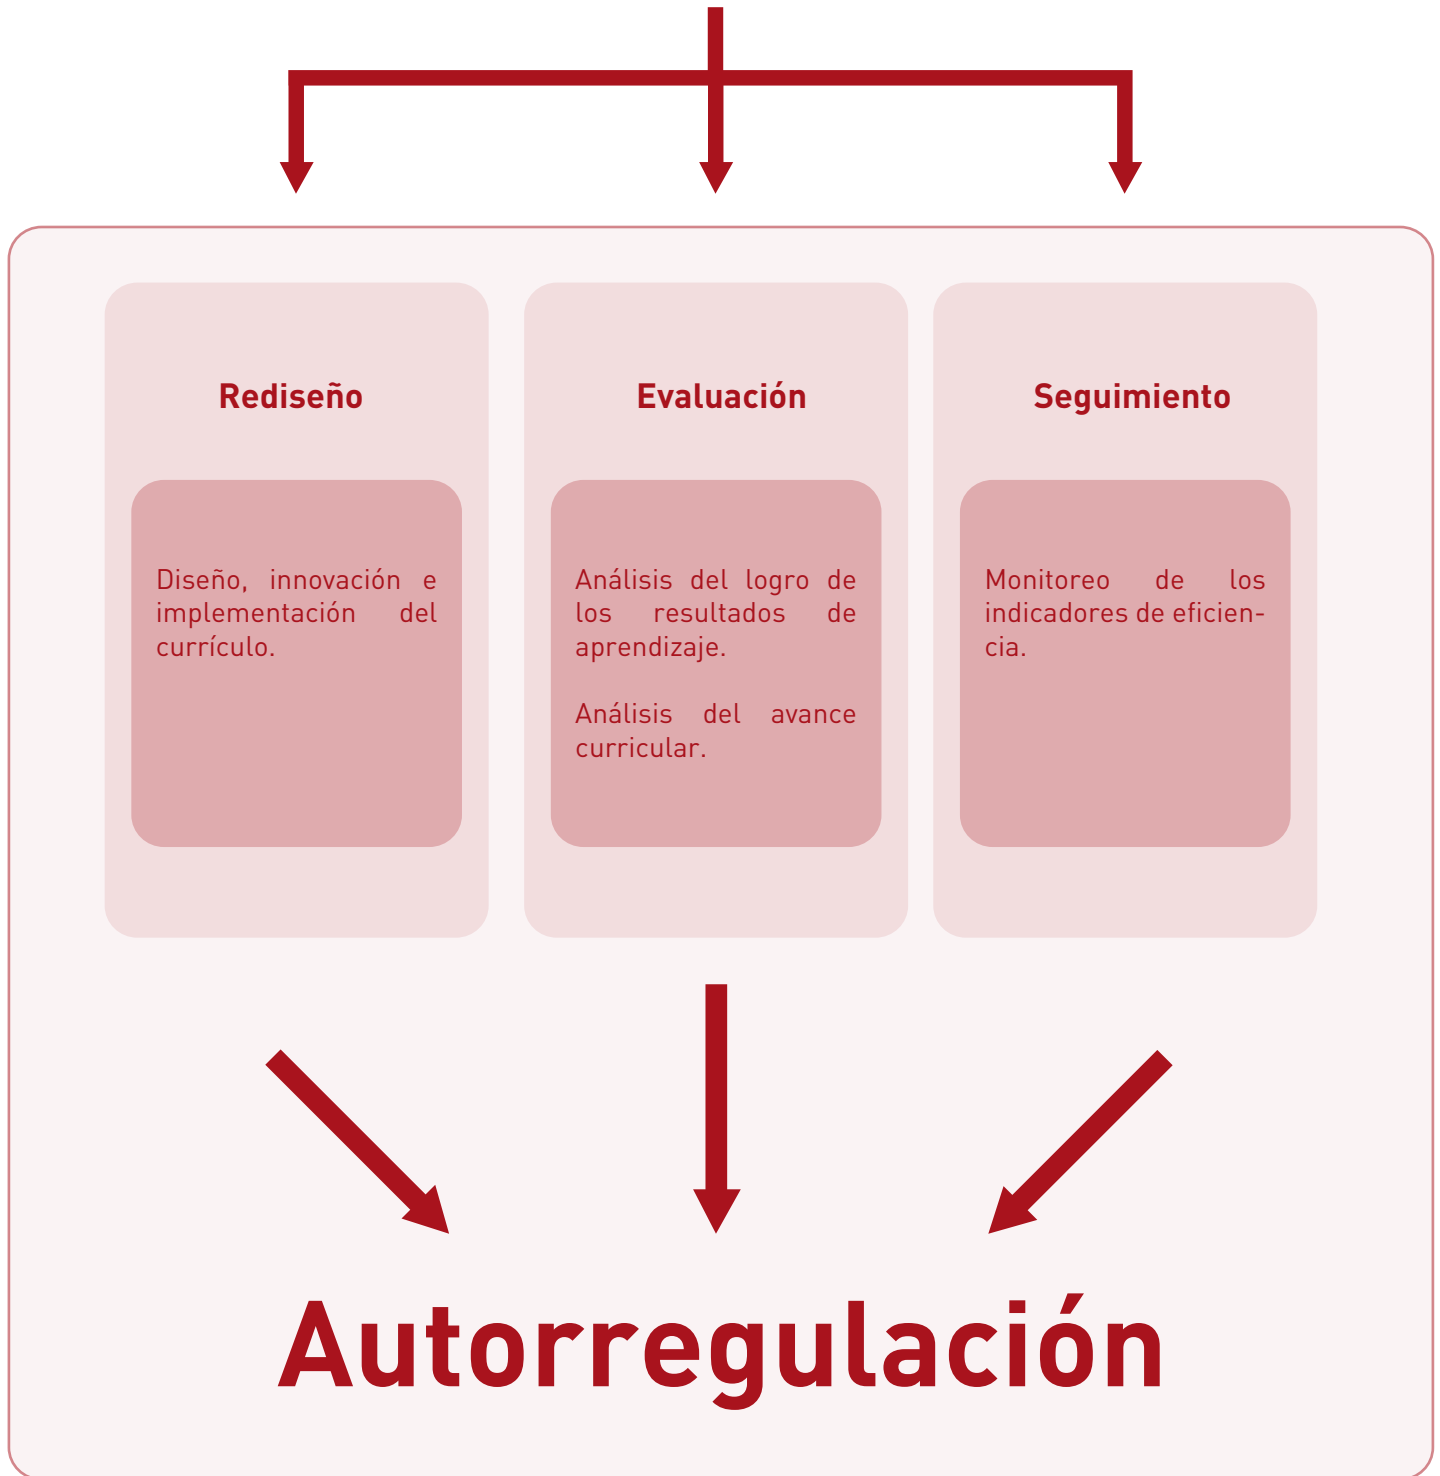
Rediseño

Diseño, innovación e implementación del currículo.

Evaluación

Análisis del logro de los resultados de aprendizaje.

Análisis del avance curricular.

Seguimiento

Monitoreo de los indicadores de eficiencia.

Autorregulación